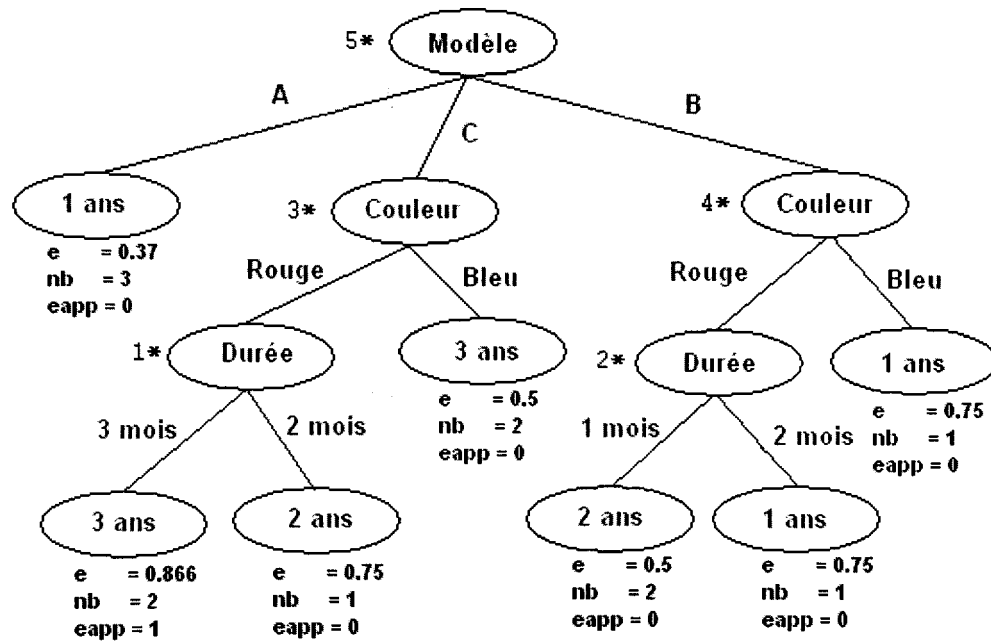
5* Modèle

A

C

B

1 ans
e = 0.37
nb = 3
eapp = 0

3* Couleur

4* Couleur

Rouge

Bleu

Rouge

Bleu

1* Durée

3 ans
e = 0.5
nb = 2
eapp = 0

2* Durée

1 ans
e = 0.75
nb = 1
eapp = 0

3 mois

2 mois

1 mois

2 mois

3 ans
e = 0.866
nb = 2
eapp = 1

2 ans
e = 0.75
nb = 1
eapp = 0

2 ans
e = 0.5
nb = 2
eapp = 0

1 ans
e = 0.75
nb = 1
eapp = 0